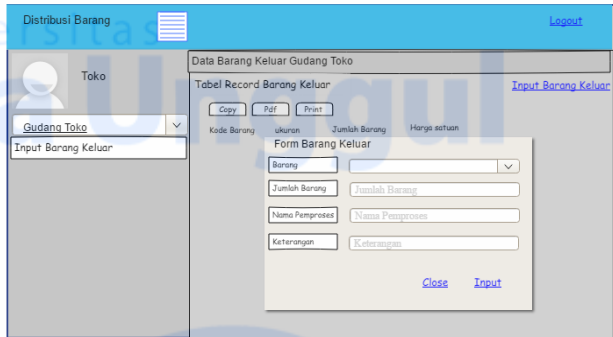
Distribusi Barang

Logout

Toko

Gudang Toko

Input Barang Keluar

Data Barang Keluar Gudang Toko

Tabel Record Barang Keluar

Input Barang Keluar

Copy Pdf Print

Kode Barang ukuran Jumlah Barang Harga satuan

Form Barang Keluar

Barang

Jumlah Barang Jumlah Barang

Nama Pemproses Nama Pemproses

Keterangan Keterangan

Close Input